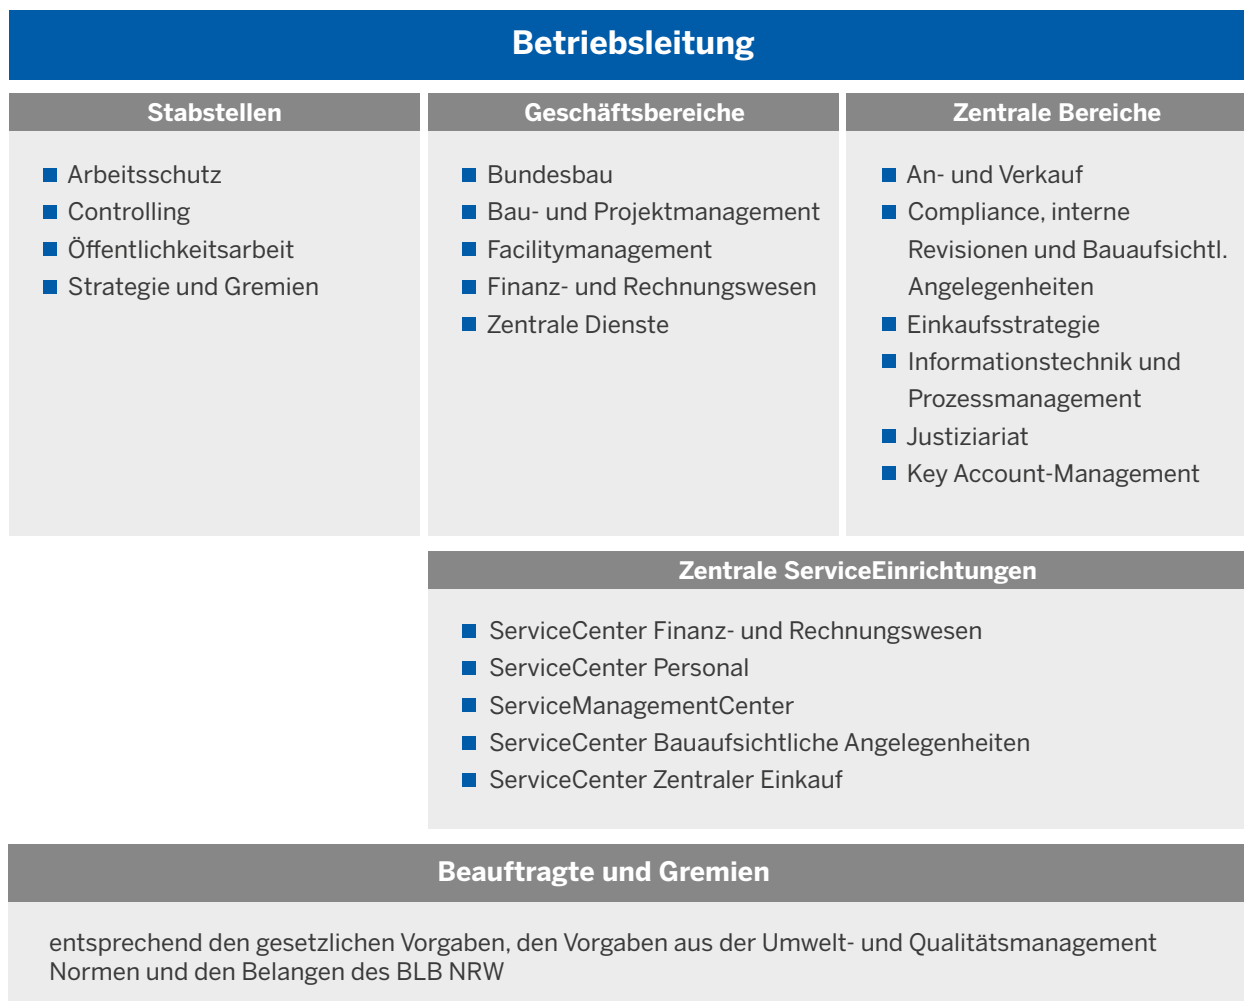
Betriebsleitung

Stabstellen

- Arbeitsschutz
- Controlling
- Öffentlichkeitsarbeit
- Strategie und Gremien

Geschäftsbereiche

- Bundesbau
- Bau- und Projektmanagement
- Facilitymanagement
- Finanz- und Rechnungswesen
- Zentrale Dienste

Zentrale Bereiche

- An- und Verkauf
- Compliance, interne Revisionen und Bauaufsichtl. Angelegenheiten
- Einkaufsstrategie
- Informationstechnik und Prozessmanagement
- Justiziariat
- Key Account-Management

Zentrale ServiceEinrichtungen

- ServiceCenter Finanz- und Rechnungswesen
- ServiceCenter Personal
- ServiceManagementCenter
- ServiceCenter Bauaufsichtliche Angelegenheiten
- ServiceCenter Zentraler Einkauf

Beauftragte und Gremien

entsprechend den gesetzlichen Vorgaben, den Vorgaben aus der Umwelt- und Qualitätsmanagement Normen und den Belangen des BLB NRW